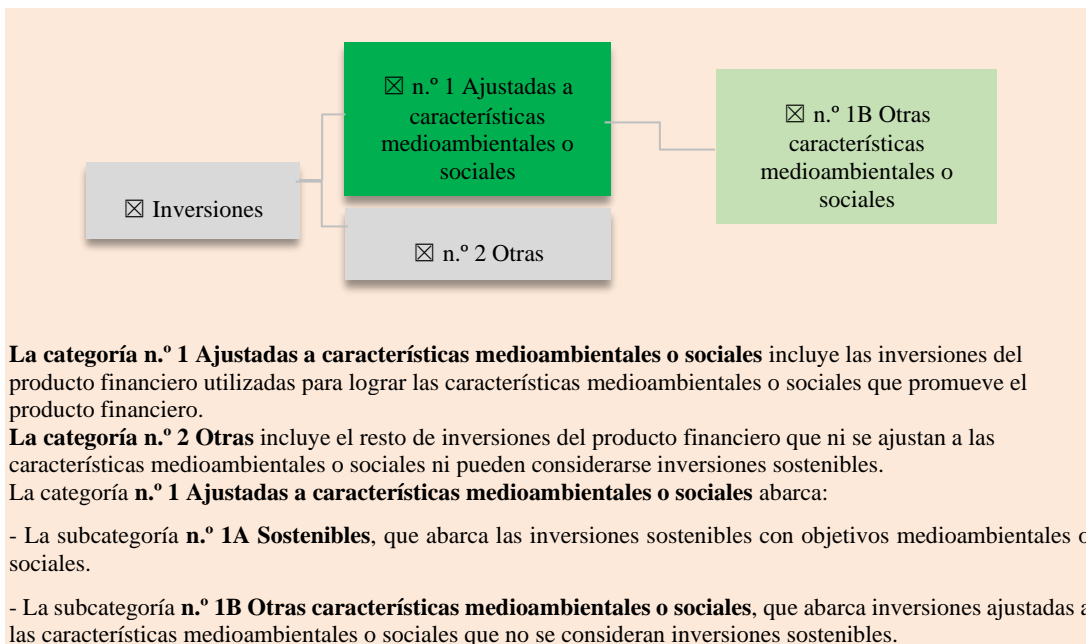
☒ Inversiones

☒ n.º 1 Ajustadas a características medioambientales o sociales

☒ n.º 2 Otras

☒ n.º 1B Otras características medioambientales o sociales

**La categoría n.º 1 Ajustadas a características medioambientales o sociales** incluye las inversiones del producto financiero utilizadas para lograr las características medioambientales o sociales que promueve el producto financiero.
**La categoría n.º 2 Otras** incluye el resto de inversiones del producto financiero que ni se ajustan a las características medioambientales o sociales ni pueden considerarse inversiones sostenibles.
La categoría **n.º 1 Ajustadas a características medioambientales o sociales** abarca:

- La subcategoría **n.º 1A Sostenibles**, que abarca las inversiones sostenibles con objetivos medioambientales o sociales.

- La subcategoría **n.º 1B Otras características medioambientales o sociales**, que abarca inversiones ajustadas a las características medioambientales o sociales que no se consideran inversiones sostenibles.